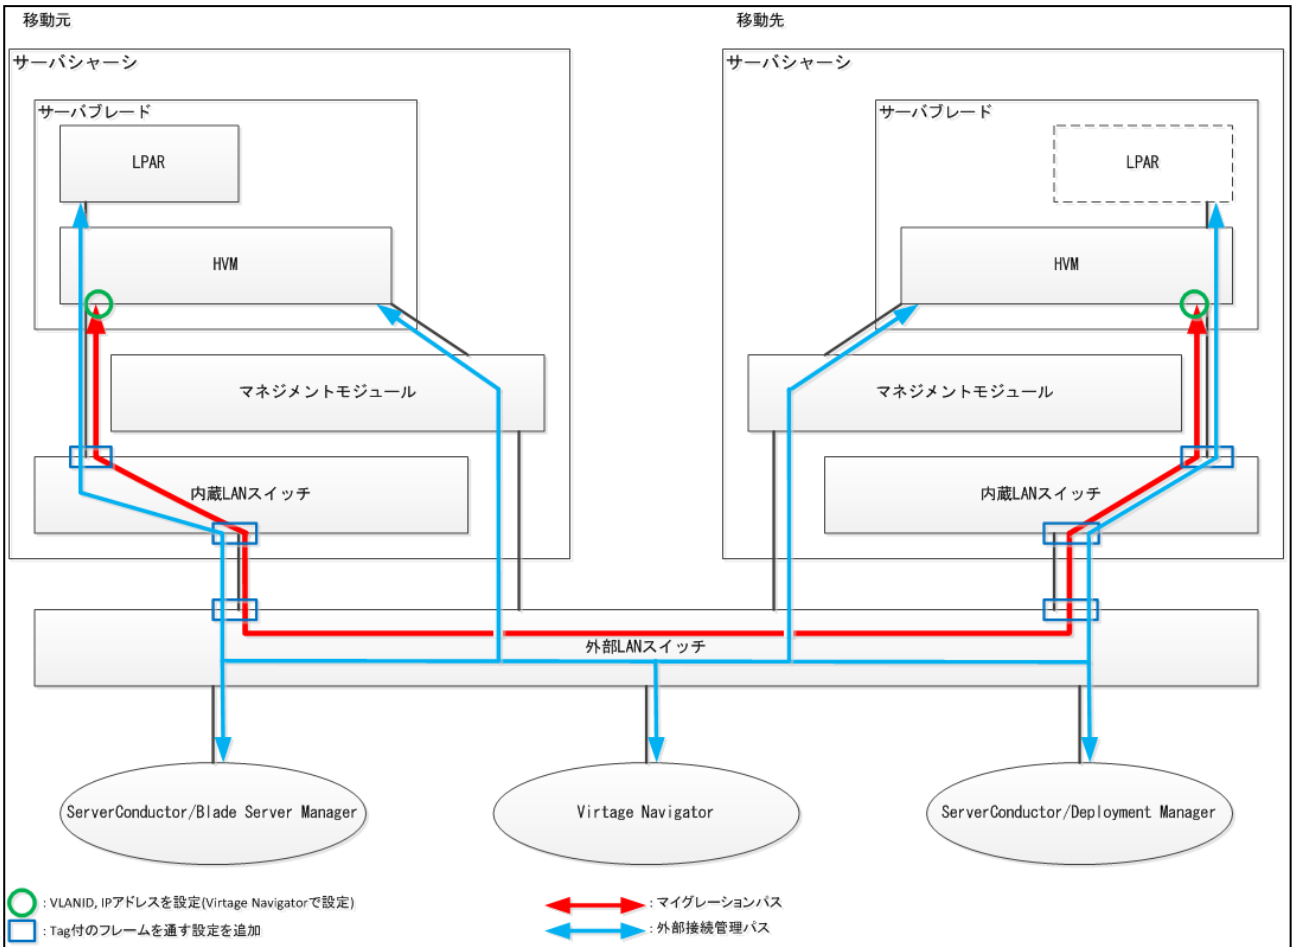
移動元

サーバシャーシ

サーバブレード

LPAR

HVM

マネジメントモジュール

内蔵LANスイッチ

移動先

サーバシャーシ

サーバブレード

LPAR

HVM

マネジメントモジュール

内蔵LANスイッチ

外部LANスイッチ

ServerConductor/Blade Server Manager

Virtage Navigator

ServerConductor/Deployment Manager

: VLANID, IPアドレスを設定(Virtage Navigatorで設定)

: Tag付のフレームを通す設定を追加

: マイグレーションパス

: 外部接続管理パス